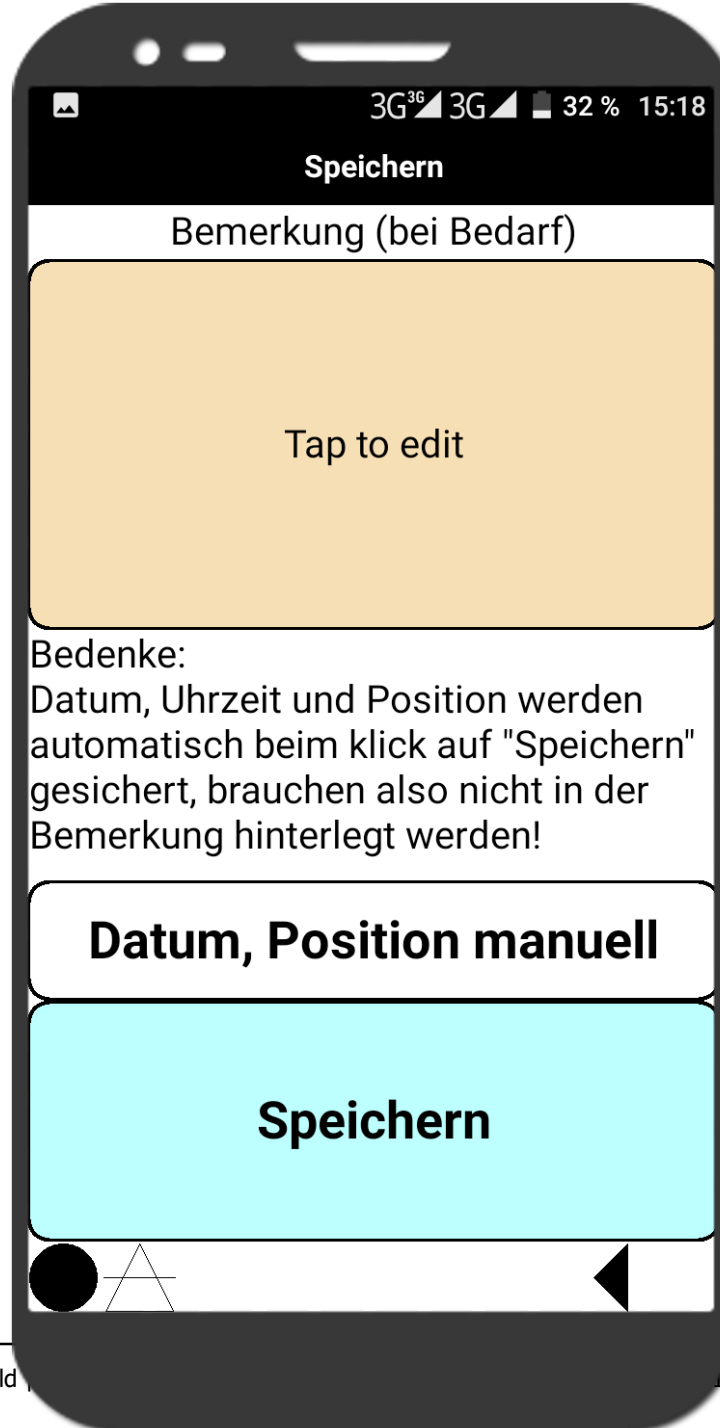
3G 3G 3G 32 % 15:18

Speichern

Bemerkung (bei Bedarf)

Tap to edit

Bedenke:
Datum, Uhrzeit und Position werden automatisch beim klick auf "Speichern" gesichert, brauchen also nicht in der Bemerkung hinterlegt werden!

Datum, Position manuell

Speichern

ld